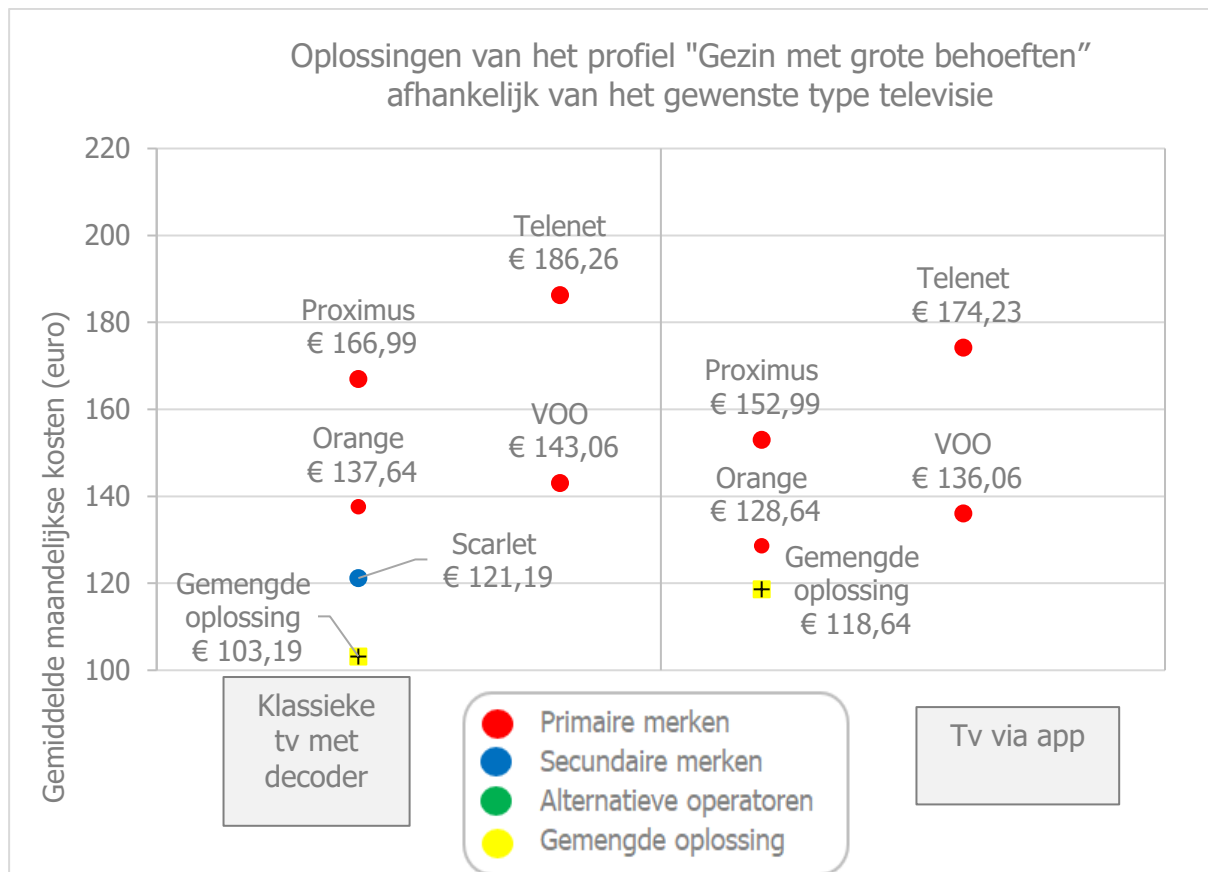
Oplossingen van het profiel "Gezin met grote behoeften" afhankelijk van het gewenste type televisie

Gemiddelde maandelijkse kosten (euro)

220
200
180
160
140
120
100

Telenet
€ 186,26

Proximus
€ 166,99

VOO
€ 143,06

Orange
€ 137,64

Scarlet
€ 121,19

Gemengde oplossing
€ 103,19

Telenet
€ 174,23

Proximus
€ 152,99

VOO
€ 136,06

Orange
€ 128,64

Gemengde oplossing
€ 118,64

Klassieke tv met decoder

Primaire merken
Secundaire merken
Alternatieve operatoren
Gemengde oplossing

Tv via app